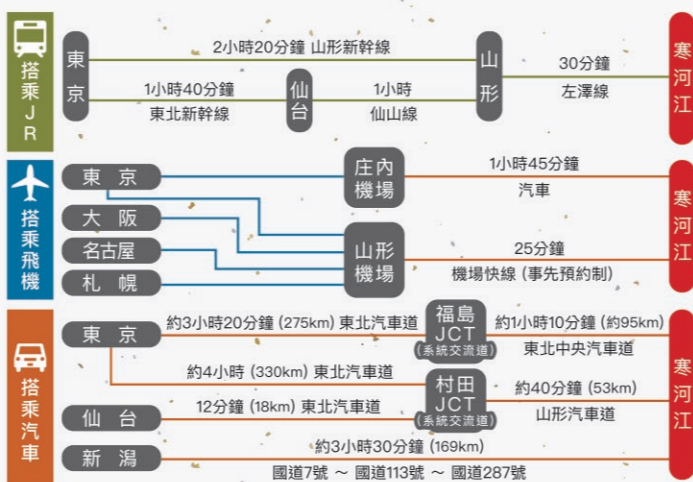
搭乘JR

東京

2小時20分鐘 山形新幹線

1小時40分鐘
東北新幹線

仙台

1小時
仙山線

山形

30分鐘
左澤線

寒河江

搭乘飛機

東京
大阪
名古屋
札幌

庄內機場

1小時45分鐘
汽車

寒河江

山形機場

25分鐘
機場快線（事先預約制）

寒河江

搭乘汽車

東京

約3小時20分鐘 (275km) 東北汽車道

福島JCT
(系統交流道)

約1小時10分鐘 (約95km)
東北中央汽車道

約4小時 (330km) 東北汽車道

村田JCT
(系統交流道)

約40分鐘 (53km)
山形汽車道

仙台

12分鐘 (18km) 東北汽車道

新潟

約3小時30分鐘 (169km)
國道7號 ～ 國道113號 ～ 國道287號

寒河江